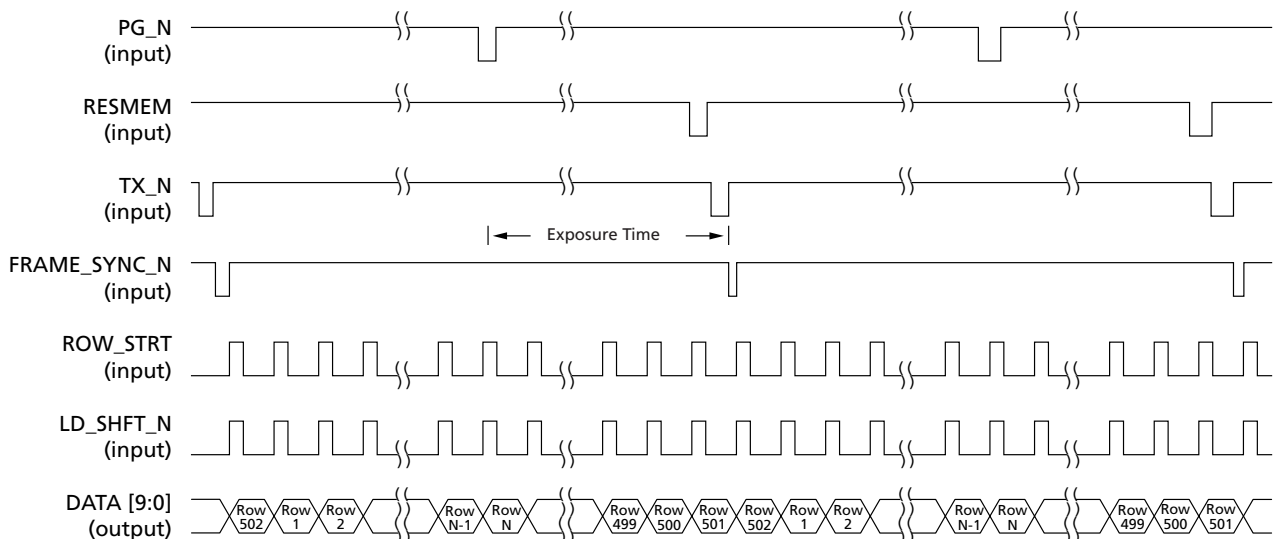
PG_N
(input)

RESMEM
(input)

TX_N
(input)

Exposure Time

FRAME_SYNC_N
(input)

ROW_STRT
(input)

LD_SHFT_N
(input)

DATA [9:0]
(output)

Row 502 Row 1 Row 2 Row N-1 Row N Row 499 Row 500 Row 501 Row 502 Row 1 Row 2 Row N-1 Row N Row 499 Row 500 Row 501